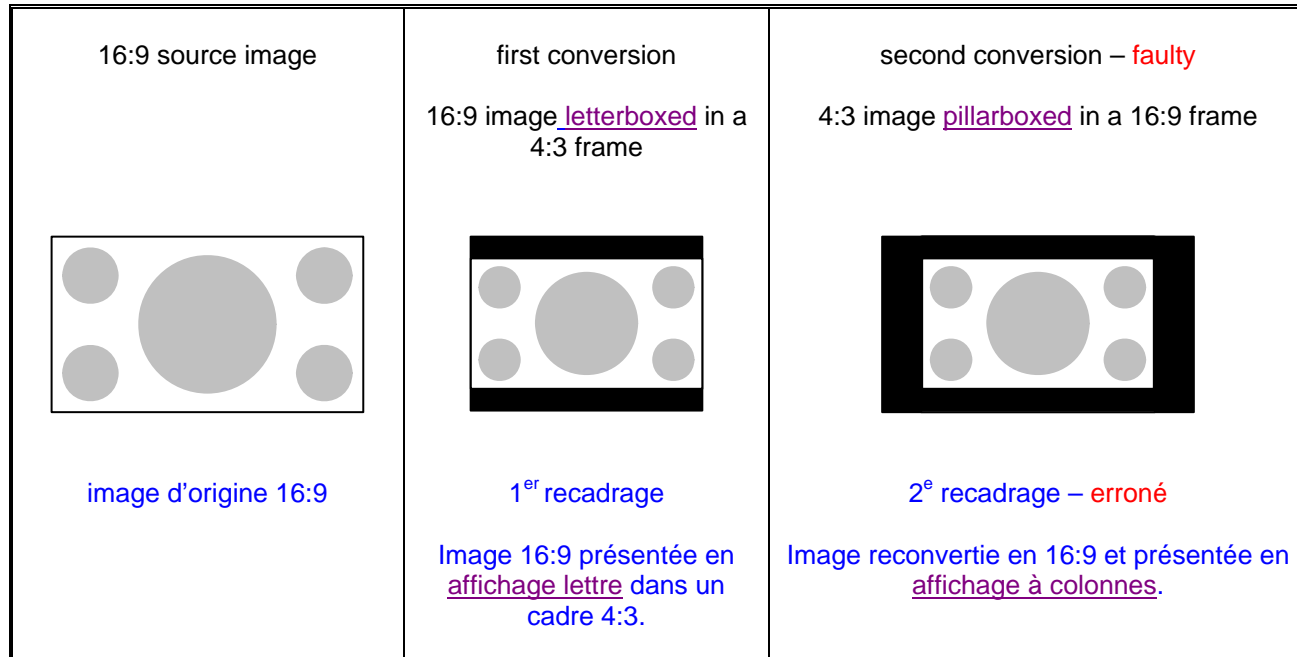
| 16:9 source image | first conversion | second conversion – faulty |
|---|---|---|
| | 16:9 image letterboxed in a 4:3 frame | 4:3 image pillarboxed in a 16:9 frame |
| image d'origine 16:9 | 1$^{er}$ recadrage | 2$^{e}$ recadrage – erroné |
| | Image 16:9 présentée en affichage lettre dans un cadre 4:3. | Image reconvertie en 16:9 et présentée en affichage à colonnes. |